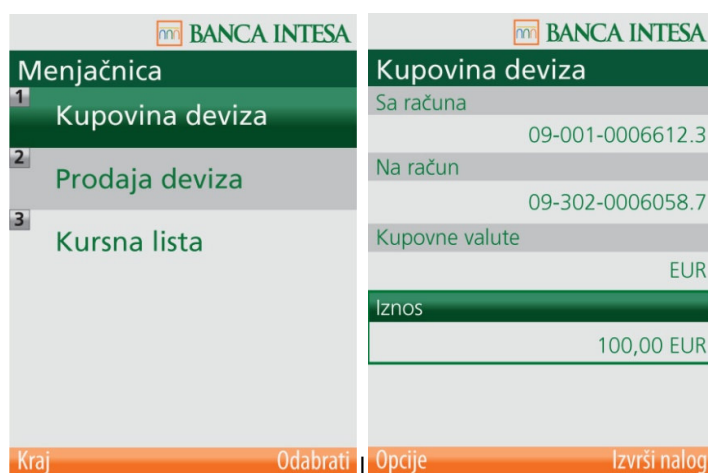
BANCA INTESA

Menjačnica

1 Kupovina deviza

2 Prodaja deviza

3 Kursna lista

Kraj Odabrati

BANCA INTESA

Kupovina deviza

Sa računa

09-001-0006612.3

Na račun

09-302-0006058.7

Kupovne valute

EUR

Iznos

100,00 EUR

Opcije Izvrši nalog